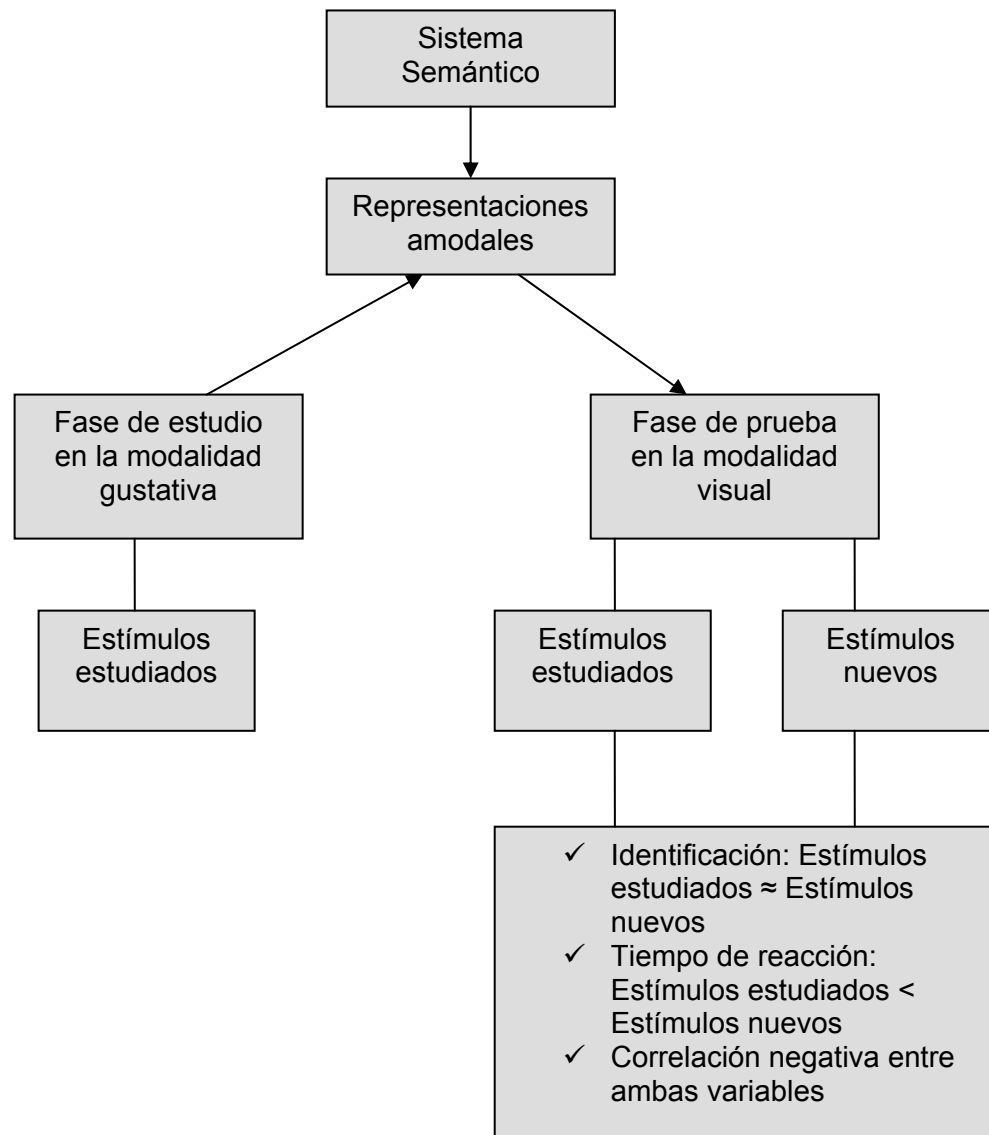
Sistema Semántico

Representaciones amodales

Fase de estudio en la modalidad gustativa

Fase de prueba en la modalidad visual

Estímulos estudiados

Estímulos estudiados

Estímulos nuevos

✓ Identificación: Estímulos estudiados ≈ Estímulos nuevos
✓ Tiempo de reacción: Estímulos estudiados < Estímulos nuevos
✓ Correlación negativa entre ambas variables